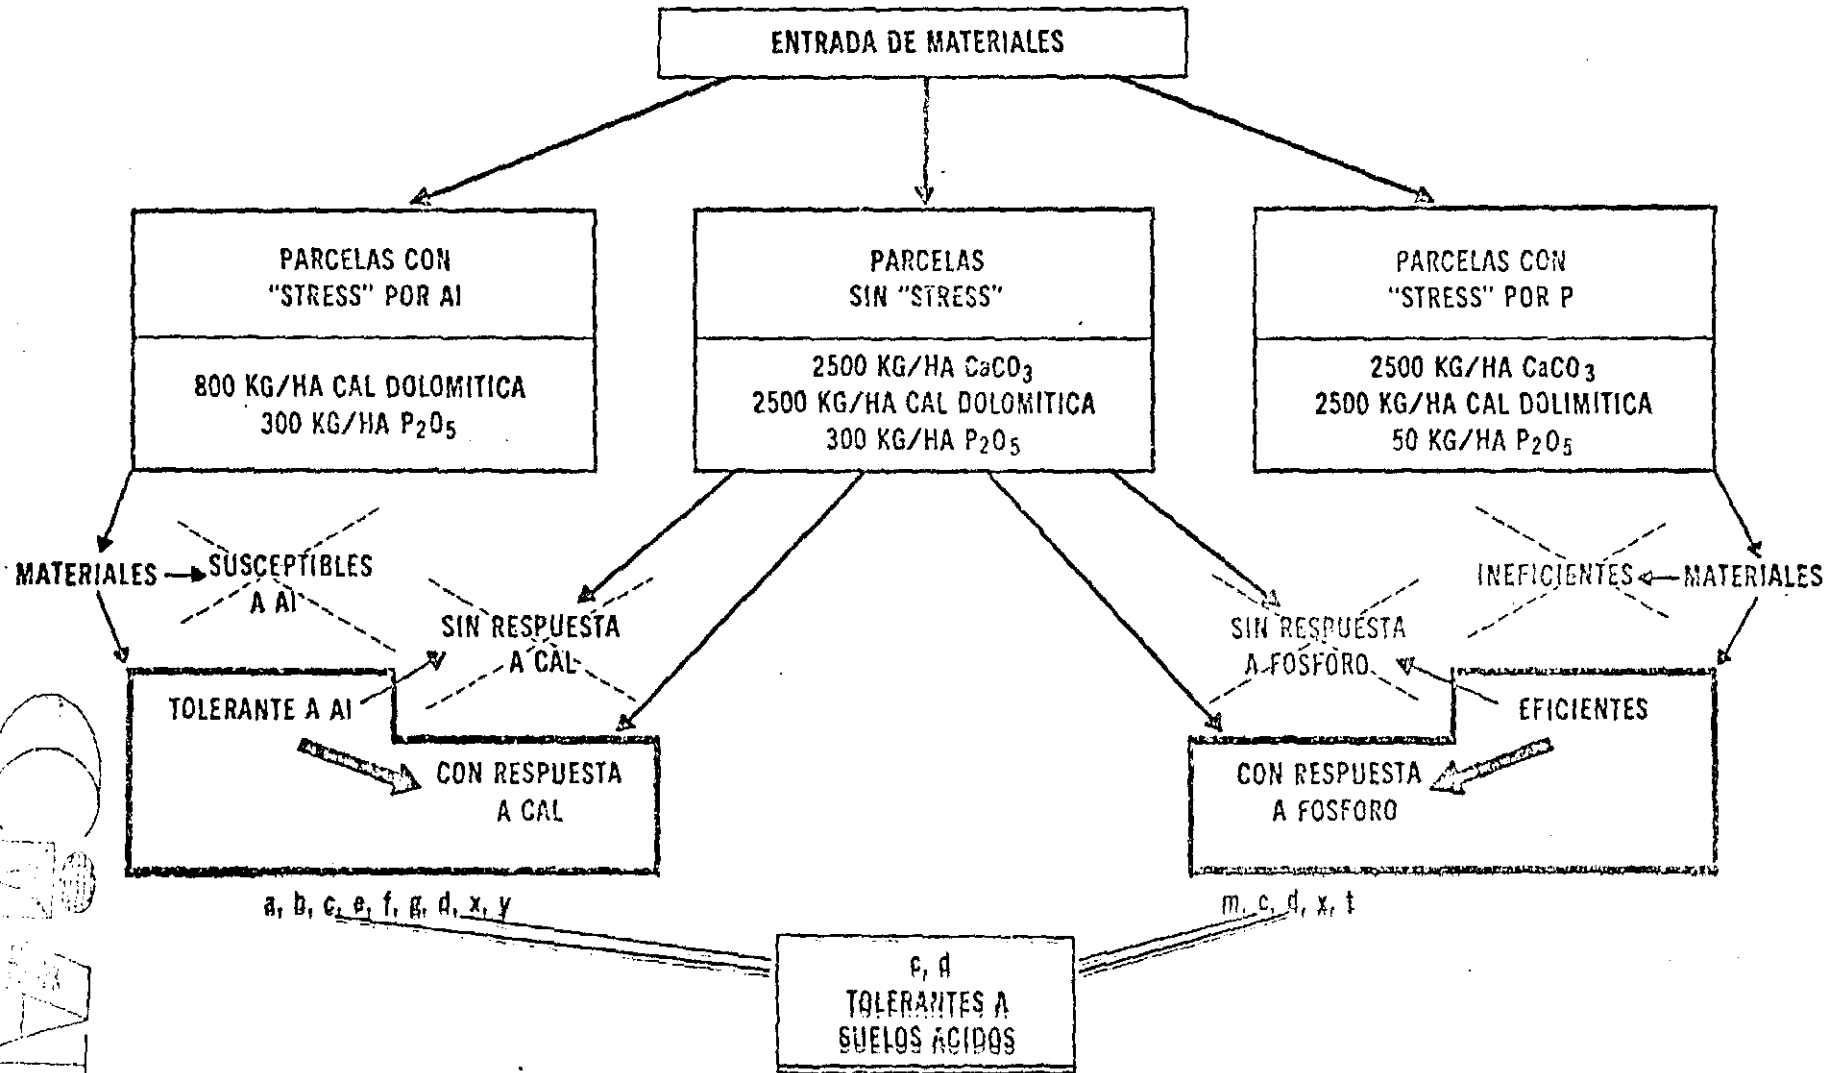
ENTRADA DE MATERIALES

PARCELAS CON "STRESS" POR Al

800 KG/HA CAL DOLOMITICA
300 KG/HA $P_2O_5$

PARCELAS SIN "STRESS"

2500 KG/HA $CaCO_3$
2500 KG/HA CAL DOLOMITICA
300 KG/HA $P_2O_5$

PARCELAS CON "STRESS" POR P

2500 KG/HA $CaCO_3$
2500 KG/HA CAL DOLIMITICA
50 KG/HA $P_2O_5$

MATERIALES → SUSCEPTIBLES A Al

SIN RESPUESTA A CAL

SIN RESPUESTA A FOSFORO

INEFICIENTES ← MATERIALES

TOLERANTE A Al

CON RESPUESTA A CAL

EFICIENTES

CON RESPUESTA A FOSFORO

a, b, c, e, f, g, d, x, y

m, c, d, x, t

c, d
TOLERANTES A SUELOS ACIDOS